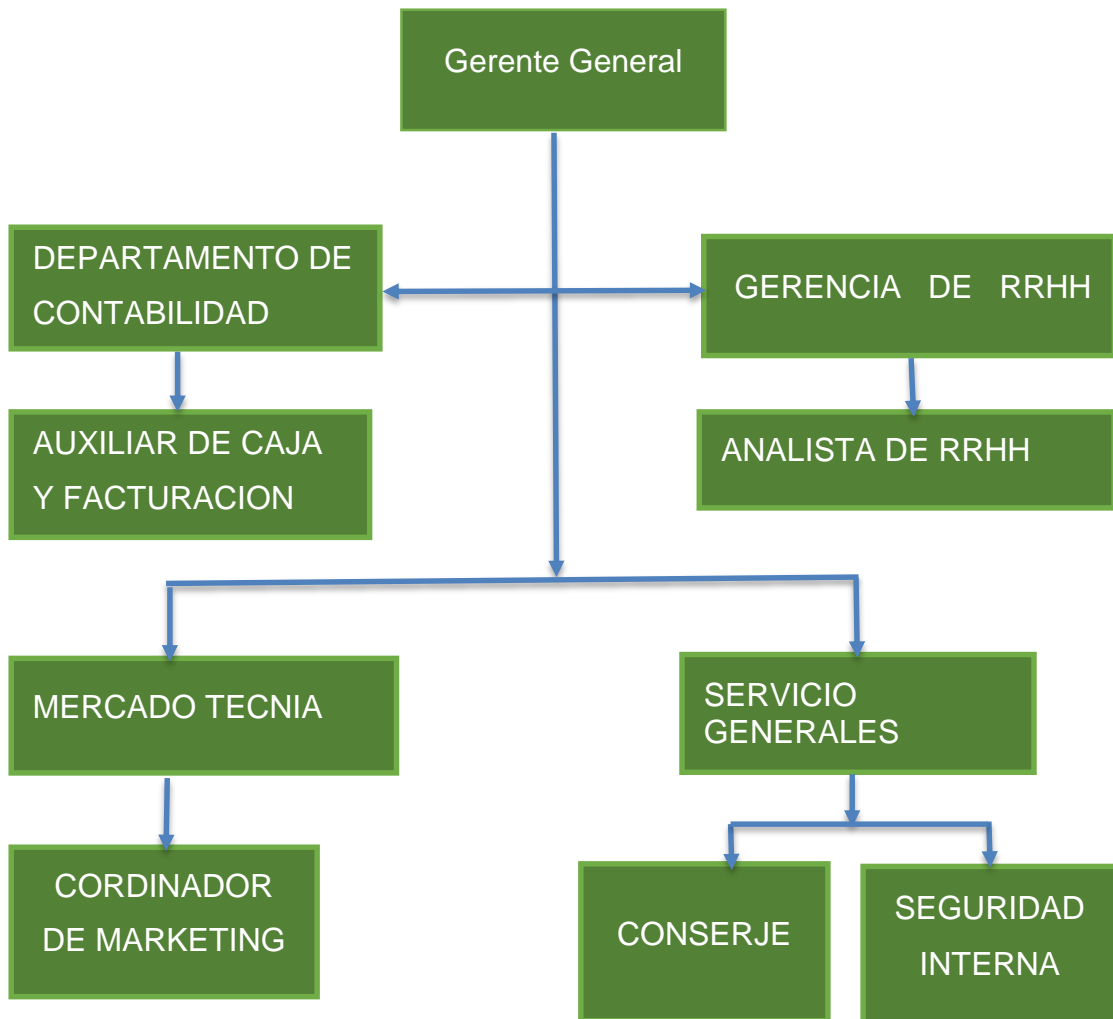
Gerente General

DEPARTAMENTO DE CONTABILIDAD

GERENCIA DE RRHH

AUXILIAR DE CAJA Y FACTURACION

ANALISTA DE RRHH

MERCADO TECNIA

SERVICIO GENERALES

CORDINADOR DE MARKETING

CONSERJE

SEGURIDAD INTERNA